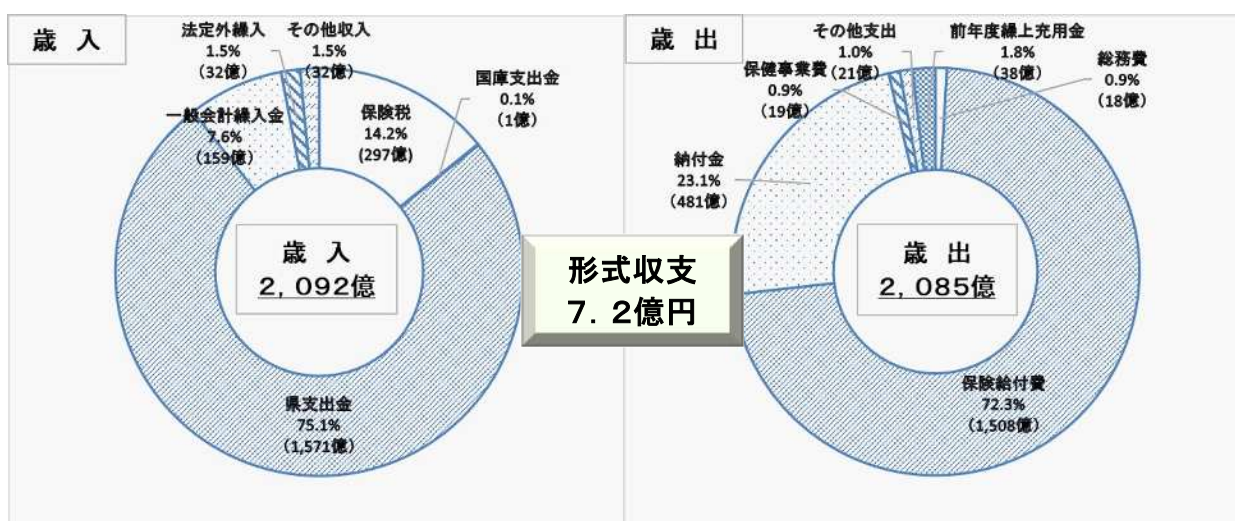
歳　入

法定外繰入
1.5%
（32億）

その他収入
1.5%
（32億）

国庫支出金
0.1%
（1億）

保険税
14.2%
（297億）

一般会計繰入金
7.6%
（159億）

歳　入
2，092億

県支出金
75.1%
（1,571億）

形式収支
7．2億円

歳　出

その他支出
1.0%
（21億）

前年度繰上充用金
1.8%
（38億）

保健事業費
0.9%
（19億）

総務費
0.9%
（18億）

納付金
23.1%
（481億）

歳　出
2，085億

保険給付費
72.3%
（1,508億）